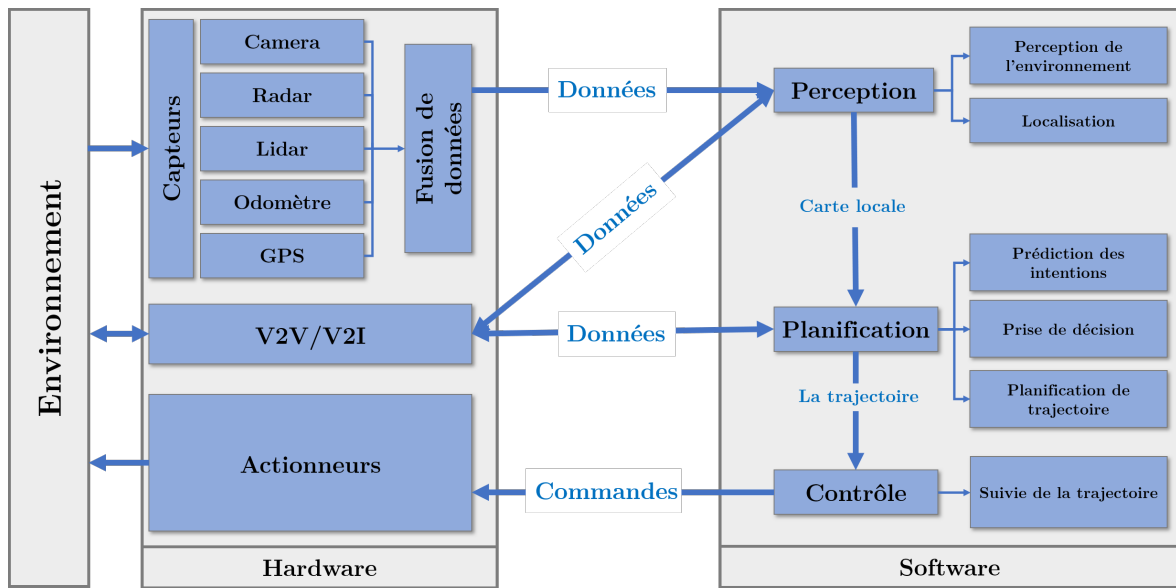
Environnement

Capteurs

Camera

Radar

Lidar

Odomètre

GPS

Fusion de données

V2V/V2I

Actionneurs

Hardware

Données

Données

Données

Commandes

Perception

Perception de l'environnement

Localisation

Carte locale

Planification

Prédiction des intentions

Prise de décision

Planification de trajectoire

La trajectoire

Contrôle

Suivie de la trajectoire

Software